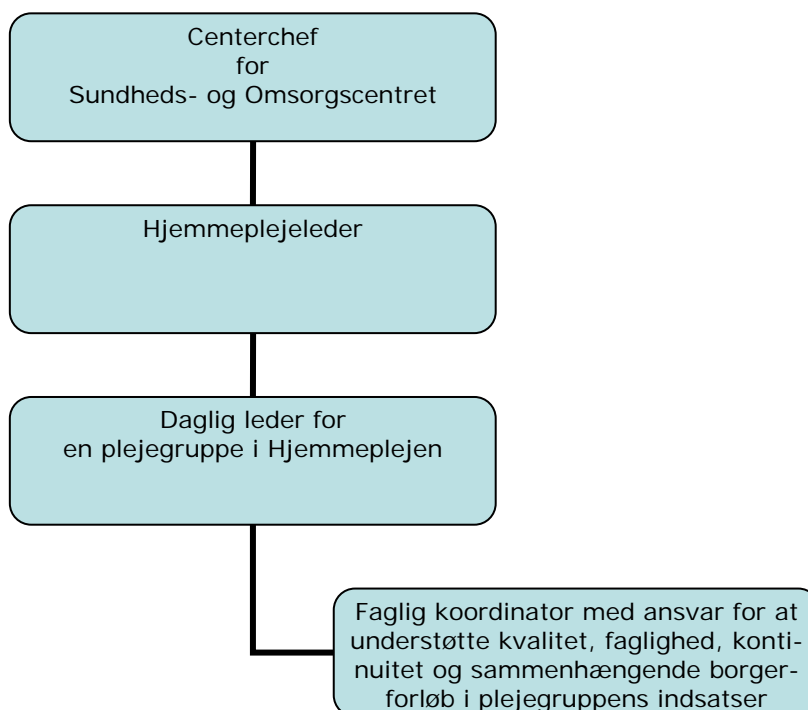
Centerchef
for
Sundheds- og Omsorgscentret

Hjemmeplejeleder

Daglig leder for
en plejegruppe i Hjemmeplejen

Faglig koordinator med ansvar for at understøtte kvalitet, faglighed, kontinuitet og sammenhængende borgerforløb i plejegruppens indsatser